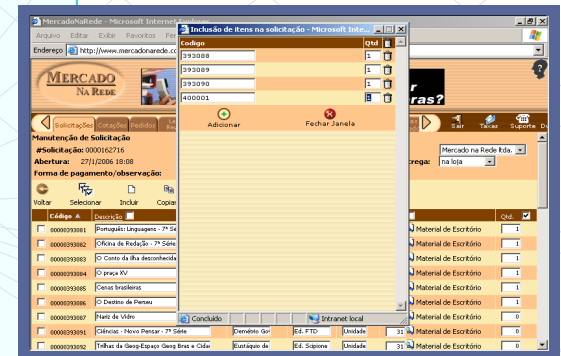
MercadoNaRede - Microsoft Internet Explorer
Arquivo Editar Exibir Favoritos
Endereço http://www.mercadonarede.co
MERCADO NA REDE
Solicitações Cotações Pedidos
Manutenção de Solicitação
#Solicitação: 0000162716
Abertura: 27/1/2006 18:08
Forma de pagamento/observação:
Voltar Selecionar Incluir Copiar
Código Descrição
00000393081 Português: Linguagens - 7ª Sé
00000393082 Oficina de Redação - 7ª Série
00000393083 O Conto da ilha desconhecida
00000393084 O praça XV
00000393085 Cenas brasileiras
00000393086 O Destino de Perseu
00000393087 Nariz de Vidro
00000393091 Ciências - Novo Pensar - 7ª Série Demétrio Gov Ed. FTD Unidade 31
00000393092 Trilhas da Geog-Espaço Geog Bras e Cidad Eustáquio de Ed. Scipione Unidade 31

Inclusão de itens na solicitação - Microsoft Inte...
Codigo Qtd
393088 1
393089 1
393090 1
400001 1
Adicionar Fechar Janela
Concluído Intranet local

r
ras?
Sair Tarefas Suporte
Mercado na Rede ltda.
rega: na loja
Qtd.
Material de Escritório 1
Material de Escritório 1
Material de Escritório 1
Material de Escritório 1
Material de Escritório 1
Material de Escritório 1
Material de Escritório 0
Material de Escritório 0
Material de Escritório 0